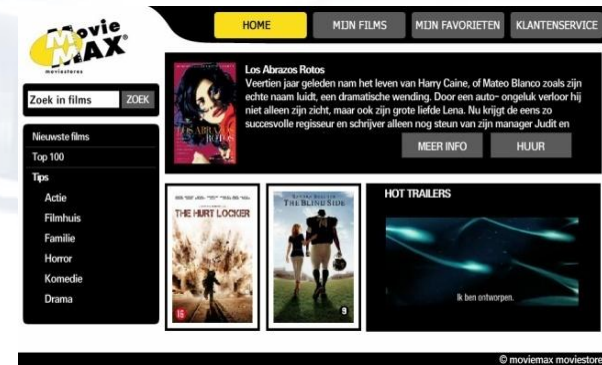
Movie MAX
moviestores

HOME
MIJN FILMS
MIJN FAVORIETEN
KLANTENSERVICE

Zoek in films
ZOEK

Nieuwste films
Top 100
Tips
Actie
Filmhuis
Familie
Horror
Komedie
Drama

LOS ABRAZOS ROTOS

Los Abrazos Rotos
Veertien jaar geleden nam het leven van Harry Caine, of Mateo Blanco zoals zijn echte naam luidt, een dramatische wending. Door een auto- ongeluk verloor hij niet alleen zijn zicht, maar ook zijn grote liefde Lena. Nu krijgt de eens zo succesvolle regisseur en schrijver alleen nog steun van zijn manager Judit en

MEER INFO
HUUR

THE HURT LOCKER
16

THE BLIND SIDE
9

HOT TRAILERS
Ik ben ontworpen.

© moviemax moviestore